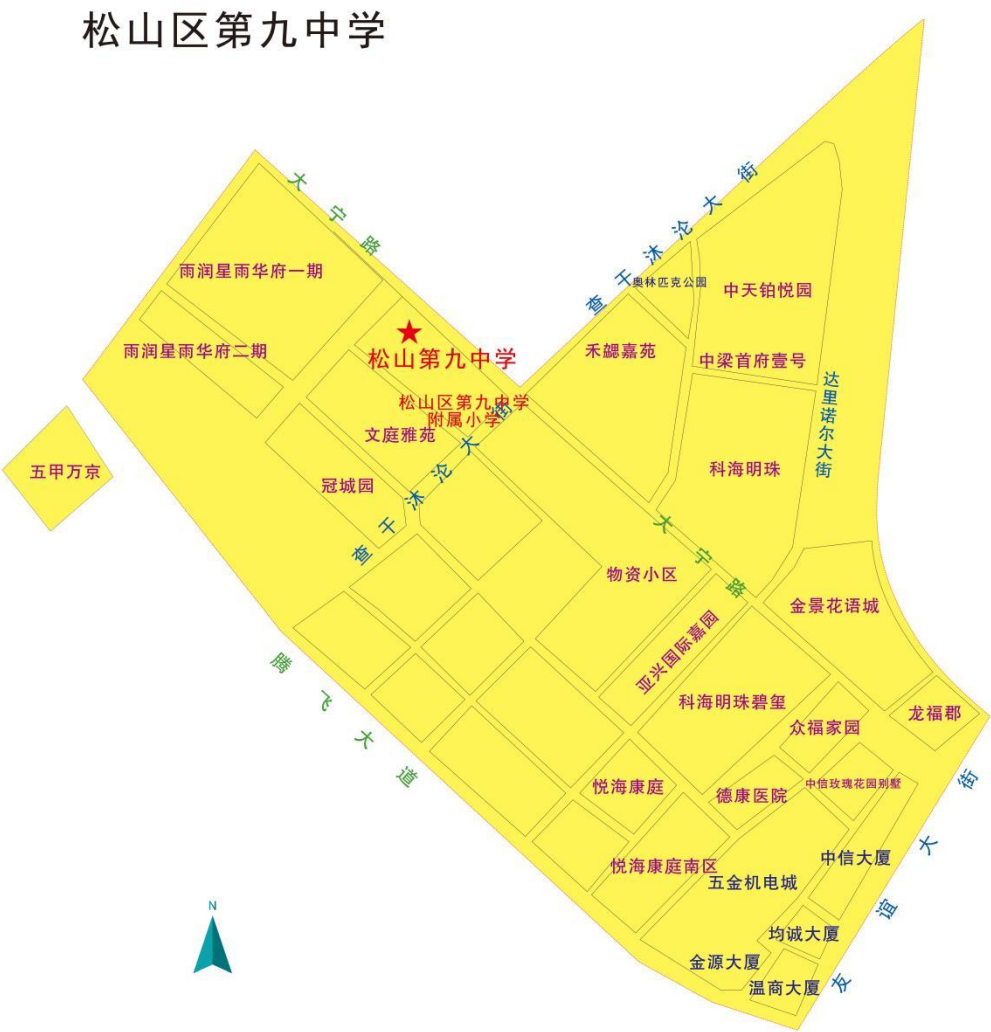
松山区第九中学

大宁路
查干沐沦大街
奥林匹克公园
中天铂悦园
雨润星雨华府一期
雨润星雨华府二期
松山第九中学
禾韫嘉苑
中梁首府壹号
达里诺尔大街
松山区第九中学附属小学
文庭雅苑
科海明珠
五甲万京
冠城园
查干沐沦大街
大宁路
物资小区
金景花语城
亚兴国际嘉园
腾飞大道
科海明珠碧玺
龙福郡
众福家园
中信玫瑰花园别墅
悦海康庭
德康医院
街
中信大厦
悦海康庭南区
五金机电城
大
N
谊
均诚大厦
金源大厦
温商大厦
友